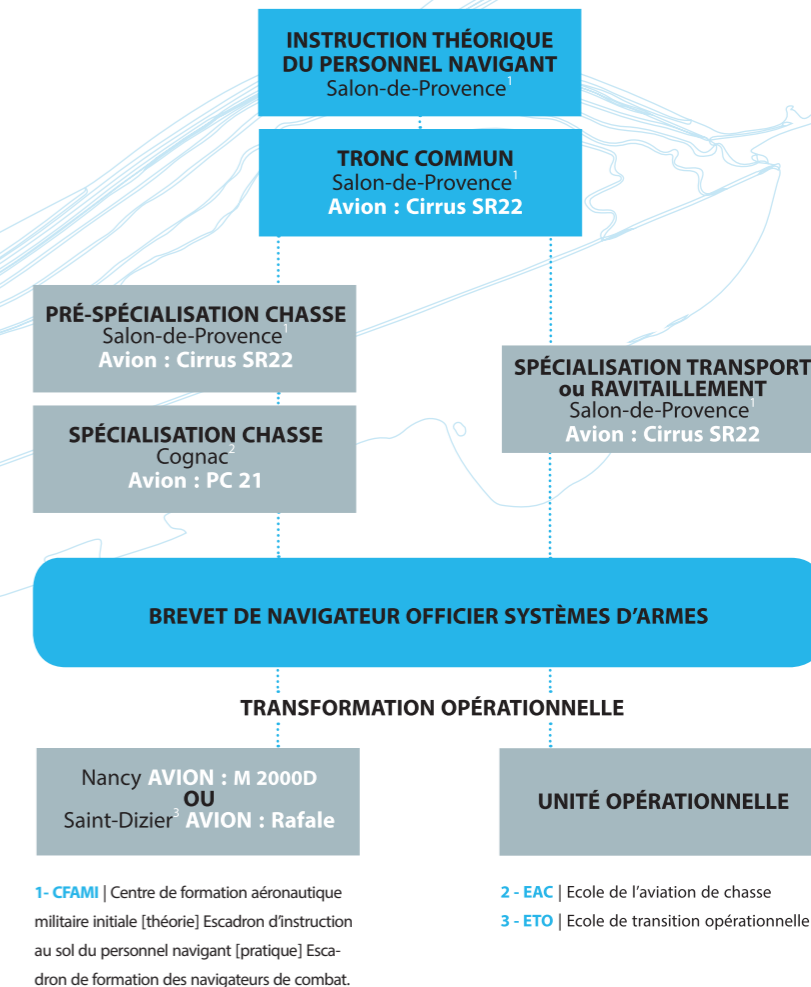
INSTRUCTION THÉORIQUE DU PERSONNEL NAVIGANT
Salon-de-Provence$^1$

TRONC COMMUN
Salon-de-Provence$^1$
Avion : Cirrus SR22

PRÉ-SPÉCIALISATION CHASSE
Salon-de-Provence$^1$
Avion : Cirrus SR22

SPÉCIALISATION CHASSE
Cognac$^2$
Avion : PC 21

SPÉCIALISATION TRANSPORT ou RAVITAILLEMENT
Salon-de-Provence$^1$
Avion : Cirrus SR22

BREVET DE NAVIGATEUR OFFICIER SYSTÈMES D'ARMES

TRANSFORMATION OPÉRATIONNELLE

Nancy AVION : M 2000D
OU
Saint-Dizier$^3$ AVION : Rafale

UNITÉ OPÉRATIONNELLE

1- CFAMI | Centre de formation aéronautique militaire initiale [théorie] Escadron d'instruction au sol du personnel navigant [pratique] Escadron de formation des navigateurs de combat.

2 - EAC | Ecole de l'aviation de chasse
3 - ETO | Ecole de transition opérationnelle